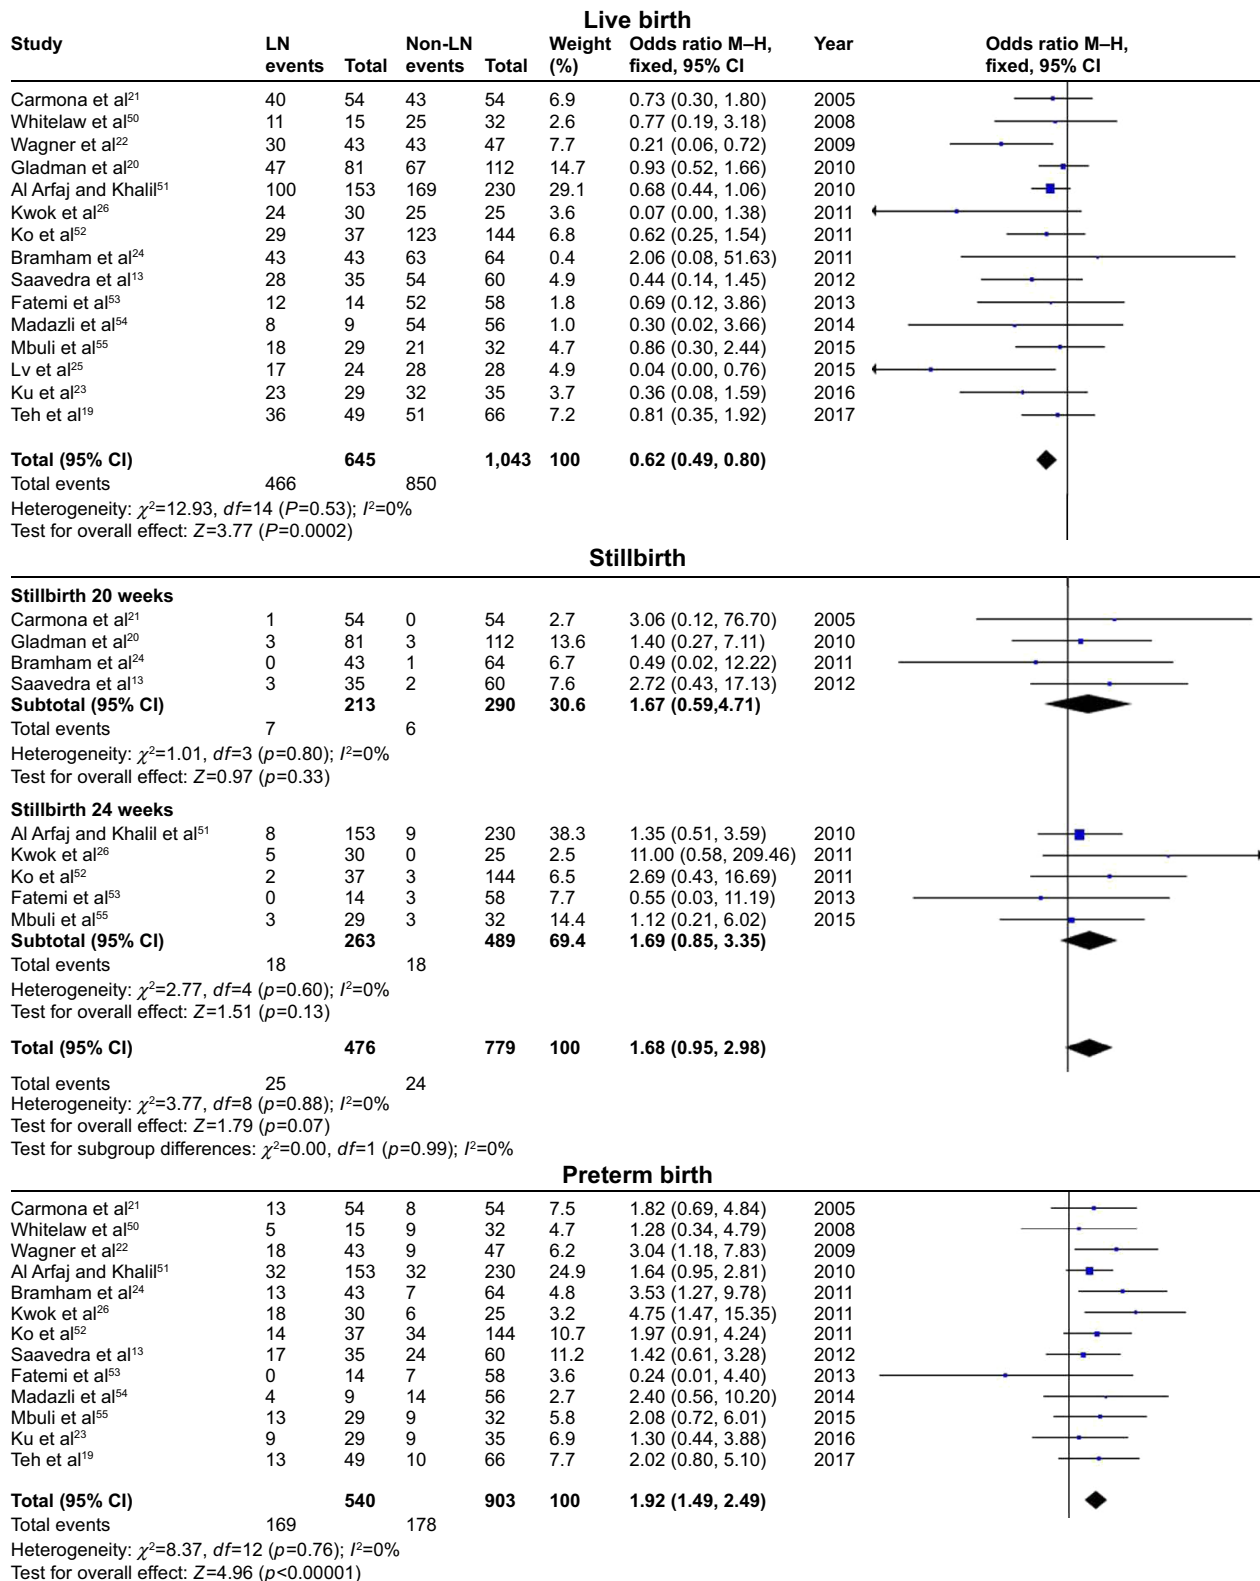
**Live birth**

| Study | LN events | Total | Non-LN events | Total | Weight (%) | Odds ratio M–H, fixed, 95% CI | Year | Odds ratio M–H, fixed, 95% CI |
|---|---|---|---|---|---|---|---|---|
| Carmona et al$^{21}$ | 40 | 54 | 43 | 54 | 6.9 | 0.73 (0.30, 1.80) | 2005 | |
| Whitelaw et al$^{50}$ | 11 | 15 | 25 | 32 | 2.6 | 0.77 (0.19, 3.18) | 2008 | |
| Wagner et al$^{22}$ | 30 | 43 | 43 | 47 | 7.7 | 0.21 (0.06, 0.72) | 2009 | |
| Gladman et al$^{20}$ | 47 | 81 | 67 | 112 | 14.7 | 0.93 (0.52, 1.66) | 2010 | |
| Al Arfaj and Khalil$^{51}$ | 100 | 153 | 169 | 230 | 29.1 | 0.68 (0.44, 1.06) | 2010 | |
| Kwok et al$^{26}$ | 24 | 30 | 25 | 25 | 3.6 | 0.07 (0.00, 1.38) | 2011 | |
| Ko et al$^{52}$ | 29 | 37 | 123 | 144 | 6.8 | 0.62 (0.25, 1.54) | 2011 | |
| Bramham et al$^{24}$ | 43 | 43 | 63 | 64 | 0.4 | 2.06 (0.08, 51.63) | 2011 | |
| Saavedra et al$^{13}$ | 28 | 35 | 54 | 60 | 4.9 | 0.44 (0.14, 1.45) | 2012 | |
| Fatemi et al$^{53}$ | 12 | 14 | 52 | 58 | 1.8 | 0.69 (0.12, 3.86) | 2013 | |
| Madazli et al$^{54}$ | 8 | 9 | 54 | 56 | 1.0 | 0.30 (0.02, 3.66) | 2014 | |
| Mbuli et al$^{55}$ | 18 | 29 | 21 | 32 | 4.7 | 0.86 (0.30, 2.44) | 2015 | |
| Lv et al$^{25}$ | 17 | 24 | 28 | 28 | 4.9 | 0.04 (0.00, 0.76) | 2015 | |
| Ku et al$^{23}$ | 23 | 29 | 32 | 35 | 3.7 | 0.36 (0.08, 1.59) | 2016 | |
| Teh et al$^{19}$ | 36 | 49 | 51 | 66 | 7.2 | 0.81 (0.35, 1.92) | 2017 | |
| **Total (95% CI)** | | **645** | | **1,043** | **100** | **0.62 (0.49, 0.80)** | | |
| Total events | 466 | | 850 | | | | | |

Heterogeneity: $\chi^2$=12.93, $df$=14 ($P$=0.53); $I^2$=0%
Test for overall effect: $Z$=3.77 ($P$=0.0002)

**Stillbirth**

| Study | LN events | Total | Non-LN events | Total | Weight (%) | Odds ratio | Year |
|---|---|---|---|---|---|---|---|
| **Stillbirth 20 weeks** | | | | | | | |
| Carmona et al$^{21}$ | 1 | 54 | 0 | 54 | 2.7 | 3.06 (0.12, 76.70) | 2005 |
| Gladman et al$^{20}$ | 3 | 81 | 3 | 112 | 13.6 | 1.40 (0.27, 7.11) | 2010 |
| Bramham et al$^{24}$ | 0 | 43 | 1 | 64 | 6.7 | 0.49 (0.02, 12.22) | 2011 |
| Saavedra et al$^{13}$ | 3 | 35 | 2 | 60 | 7.6 | 2.72 (0.43, 17.13) | 2012 |
| **Subtotal (95% CI)** | | **213** | | **290** | **30.6** | **1.67 (0.59,4.71)** | |
| Total events | 7 | | 6 | | | | |

Heterogeneity: $\chi^2$=1.01, $df$=3 ($p$=0.80); $I^2$=0%
Test for overall effect: $Z$=0.97 ($p$=0.33)

| Study | LN events | Total | Non-LN events | Total | Weight (%) | Odds ratio | Year |
|---|---|---|---|---|---|---|---|
| **Stillbirth 24 weeks** | | | | | | | |
| Al Arfaj and Khalil et al$^{51}$ | 8 | 153 | 9 | 230 | 38.3 | 1.35 (0.51, 3.59) | 2010 |
| Kwok et al$^{26}$ | 5 | 30 | 0 | 25 | 2.5 | 11.00 (0.58, 209.46) | 2011 |
| Ko et al$^{52}$ | 2 | 37 | 3 | 144 | 6.5 | 2.69 (0.43, 16.69) | 2011 |
| Fatemi et al$^{53}$ | 0 | 14 | 3 | 58 | 7.7 | 0.55 (0.03, 11.19) | 2013 |
| Mbuli et al$^{55}$ | 3 | 29 | 3 | 32 | 14.4 | 1.12 (0.21, 6.02) | 2015 |
| **Subtotal (95% CI)** | | **263** | | **489** | **69.4** | **1.69 (0.85, 3.35)** | |
| Total events | 18 | | 18 | | | | |

Heterogeneity: $\chi^2$=2.77, $df$=4 ($p$=0.60); $I^2$=0%
Test for overall effect: $Z$=1.51 ($p$=0.13)

**Total (95% CI)** **476** **779** **100** **1.68 (0.95, 2.98)**

Total events 25 24
Heterogeneity: $\chi^2$=3.77, $df$=8 ($p$=0.88); $I^2$=0%
Test for overall effect: $Z$=1.79 ($p$=0.07)
Test for subgroup differences: $\chi^2$=0.00, $df$=1 ($p$=0.99); $I^2$=0%

**Preterm birth**

| Study | LN events | Total | Non-LN events | Total | Weight (%) | Odds ratio | Year |
|---|---|---|---|---|---|---|---|
| Carmona et al$^{21}$ | 13 | 54 | 8 | 54 | 7.5 | 1.82 (0.69, 4.84) | 2005 |
| Whitelaw et al$^{50}$ | 5 | 15 | 9 | 32 | 4.7 | 1.28 (0.34, 4.79) | 2008 |
| Wagner et al$^{22}$ | 18 | 43 | 9 | 47 | 6.2 | 3.04 (1.18, 7.83) | 2009 |
| Al Arfaj and Khalil$^{51}$ | 32 | 153 | 32 | 230 | 24.9 | 1.64 (0.95, 2.81) | 2010 |
| Bramham et al$^{24}$ | 13 | 43 | 7 | 64 | 4.8 | 3.53 (1.27, 9.78) | 2011 |
| Kwok et al$^{26}$ | 18 | 30 | 6 | 25 | 3.2 | 4.75 (1.47, 15.35) | 2011 |
| Ko et al$^{52}$ | 14 | 37 | 34 | 144 | 10.7 | 1.97 (0.91, 4.24) | 2011 |
| Saavedra et al$^{13}$ | 17 | 35 | 24 | 60 | 11.2 | 1.42 (0.61, 3.28) | 2012 |
| Fatemi et al$^{53}$ | 0 | 14 | 7 | 58 | 3.6 | 0.24 (0.01, 4.40) | 2013 |
| Madazli et al$^{54}$ | 4 | 9 | 14 | 56 | 2.7 | 2.40 (0.56, 10.20) | 2014 |
| Mbuli et al$^{55}$ | 13 | 29 | 9 | 32 | 5.8 | 2.08 (0.72, 6.01) | 2015 |
| Ku et al$^{23}$ | 9 | 29 | 9 | 35 | 6.9 | 1.30 (0.44, 3.88) | 2016 |
| Teh et al$^{19}$ | 13 | 49 | 10 | 66 | 7.7 | 2.02 (0.80, 5.10) | 2017 |
| **Total (95% CI)** | | **540** | | **903** | **100** | **1.92 (1.49, 2.49)** | |
| Total events | 169 | | 178 | | | | |

Heterogeneity: $\chi^2$=8.37, $df$=12 ($p$=0.76); $I^2$=0%
Test for overall effect: $Z$=4.96 ($p$<0.00001)